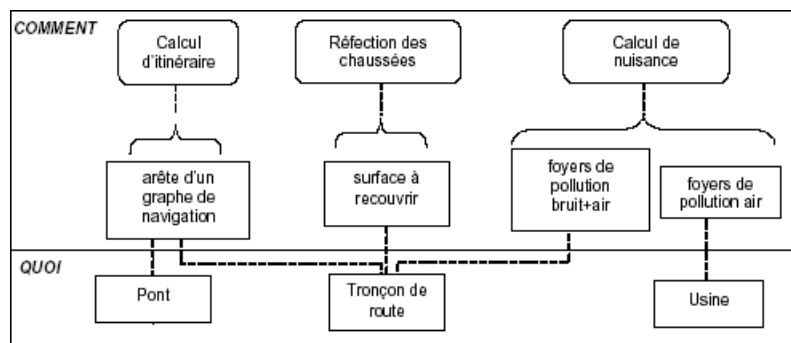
COMMENT

Calcul d'itinéraire

Réfection des chaussées

Calcul de nuisance

arête d'un graphe de navigation

surface à recouvrir

foyers de pollution bruit+air

foyers de pollution air

QUOI

Pont

Tronçon de route

Usine